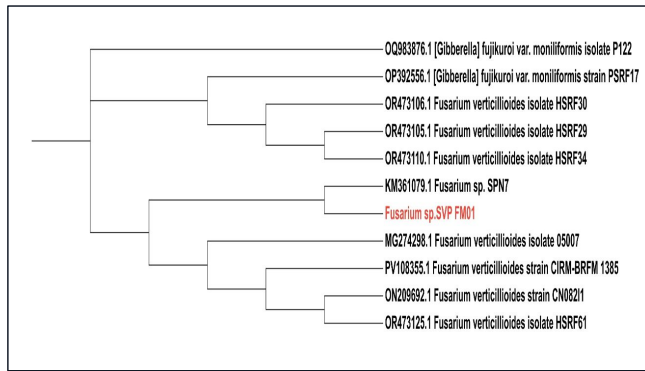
OQ983876.1 [Gibberella] fujikuroi var. moniliformis isolate P122
OP392556.1 [Gibberella] fujikuroi var. moniliformis strain PSRF17
OR473106.1 Fusarium verticillioides isolate HSRF30
OR473105.1 Fusarium verticillioides isolate HSRF29
OR473110.1 Fusarium verticillioides isolate HSRF34
KM361079.1 Fusarium sp. SPN7
Fusarium sp.SVP FM01
MG274298.1 Fusarium verticillioides isolate 05007
PV108355.1 Fusarium verticillioides strain CIRM-BRFM 1385
ON209692.1 Fusarium verticillioides strain CN082I1
OR473125.1 Fusarium verticillioides isolate HSRF61